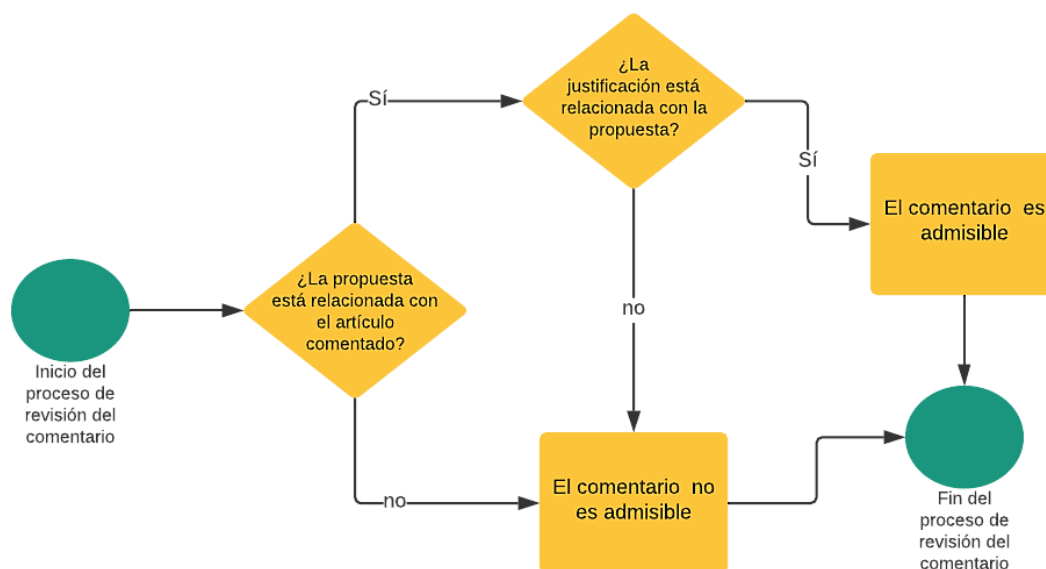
Inicio del proceso de revisión del comentario

¿La propuesta está relacionada con el artículo comentado?

Sí

¿La justificación está relacionada con la propuesta?

Sí

El comentario es admisible

no

no

El comentario no es admisible

Fin del proceso de revisión del comentario